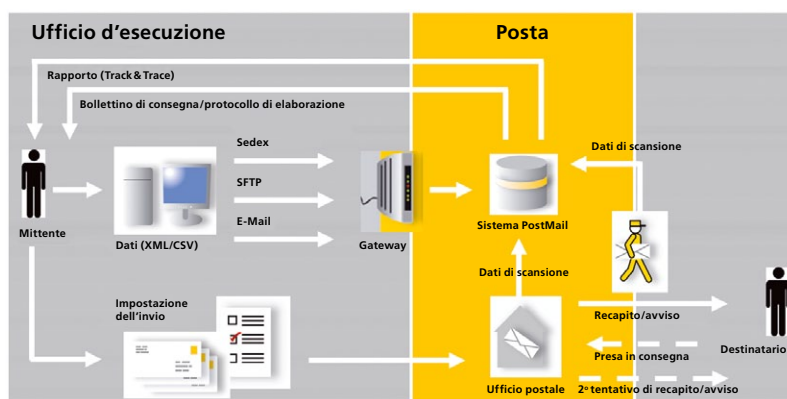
Ufficio d'esecuzione

Posta

Rapporto (Track & Trace)

Bollettino di consegna/protocollo di elaborazione

Mittente

Dati (XML/CSV)

Sedex

SFTP

E-Mail

Gateway

Sistema PostMail

Dati di scansione

Dati di scansione

Impostazione dell'invio

Ufficio postale

Recapito/avviso

Presa in consegna

2º tentativo di recapito/avviso

Destinatario